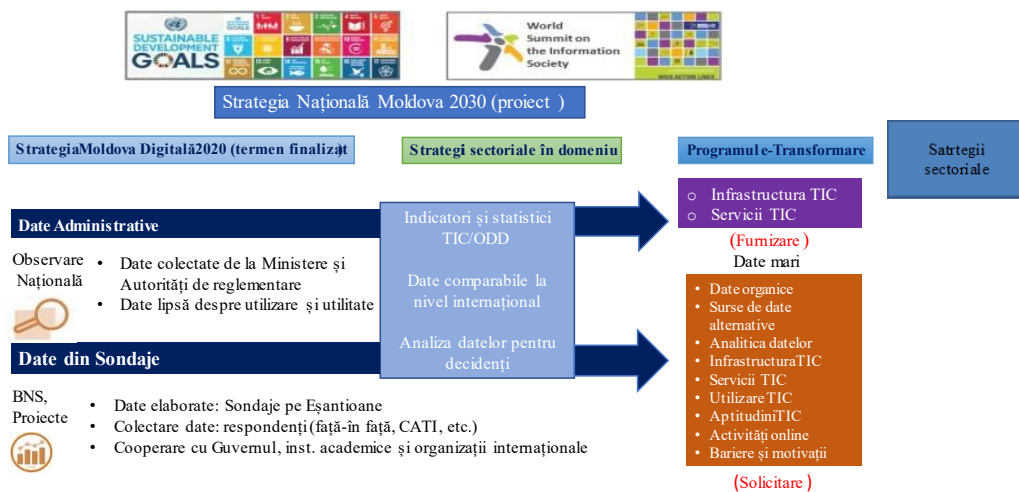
SUSTAINABLE DEVELOPMENT GOALS

World Summit on the Information Society

Strategia Națională Moldova 2030 (proiect )

StrategiaMoldova Digitală2020 (termen finalizat

Strategi sectoriale în domeniu

Programul e-Transformare

Satrtegii sectoriale

Date Administrative

Observare Națională

- Date colectate de la Ministere și Autorități de reglementare
- Date lipsă despre utilizare și utilitate

Indicatori și statistici TIC/ODD

Date comparabile la nivel internațional

Analiza datelor pentru decidenți

- Infrastructura TIC
- Servicii TIC

(Furnizare )

Date mari

- Date organice
- Surse de date alternative
- Analitica datelor
- InfrastructuraTIC
- Servicii TIC
- UtilizareTIC
- AptitudiniTIC
- Activități online
- Bariere și motivații

(Solicitare )

Date din Sondaje

BNS, Proiecte

- Date elaborate: Sondaje pe Eșantioane
- Colectare date: respondenți(față-în față, CATI, etc.)
- Cooperare cu Guvernul, inst. academice și organizații internaționale